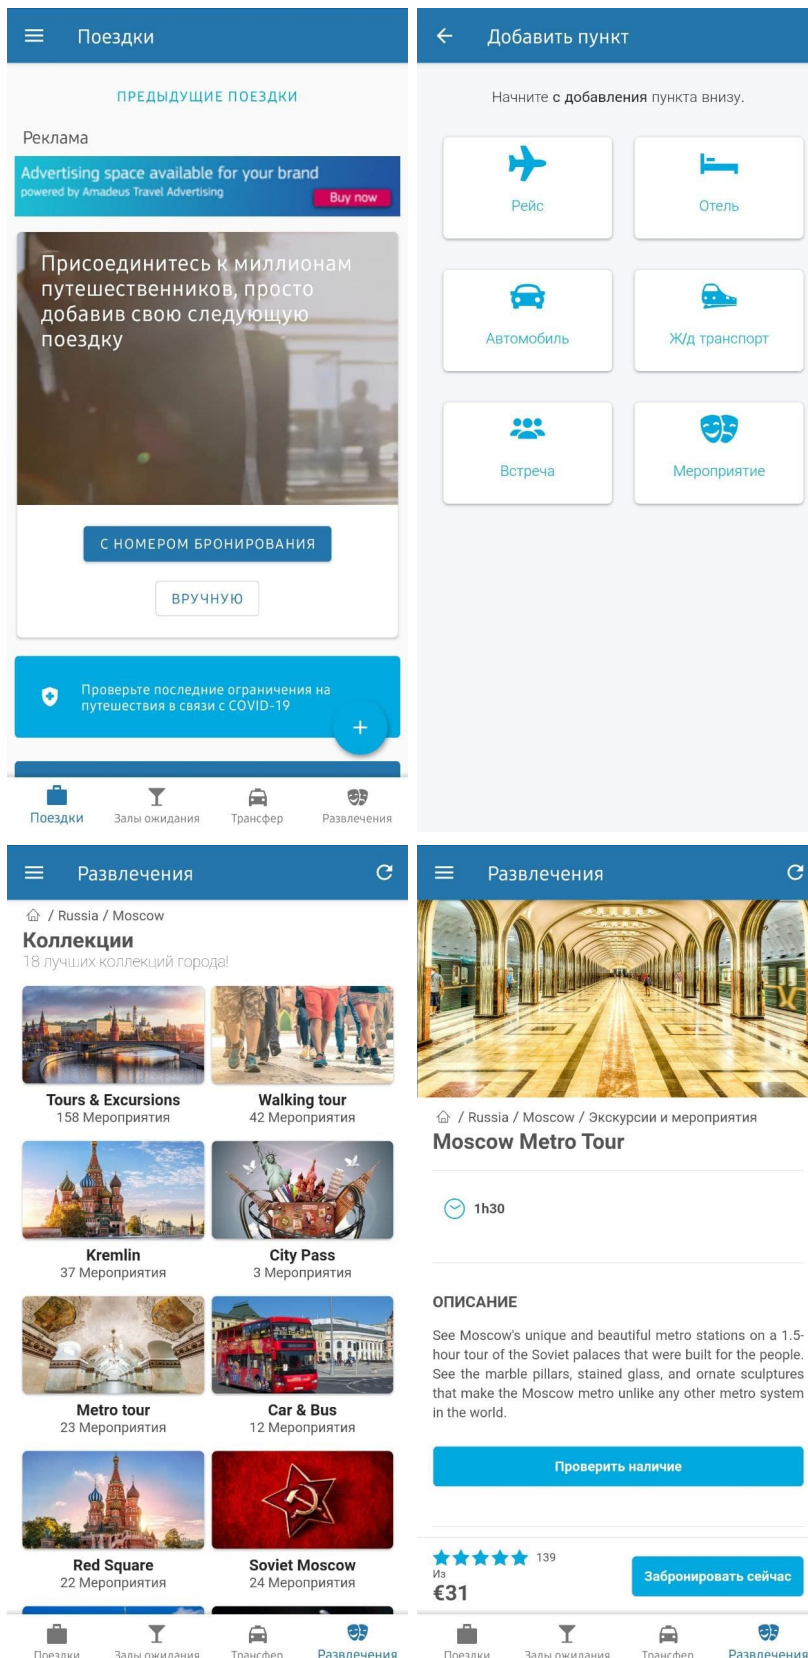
Поездки

ПРЕДЫДУЩИЕ ПОЕЗДКИ

Реклама

Advertising space available for your brand
powered by Amadeus Travel Advertising
Buy now

Присоединитесь к миллионам путешественников, просто добавив свою следующую поездку

С НОМЕРОМ БРОНИРОВАНИЯ

ВРУЧНУЮ

Проверьте последние ограничения на путешествия в связи с COVID-19

+

Поездки Залы ожидания Трансфер Развлечения

Добавить пункт

Начните с добавления пункта внизу.

Рейс
Отель
Автомобиль
Ж/д транспорт
Встреча
Мероприятие

Развлечения

/ Russia / Moscow
Коллекции
18 лучших коллекций города!

Tours & Excursions
158 Мероприятия

Walking tour
42 Мероприятия

Kremlin
37 Мероприятия

City Pass
3 Мероприятия

Metro tour
23 Мероприятия

Car & Bus
12 Мероприятия

Red Square
22 Мероприятия

Soviet Moscow
24 Мероприятия

Поездки Залы ожидания Трансфер Развлечения

Развлечения

/ Russia / Moscow / Экскурсии и мероприятия
Moscow Metro Tour

1h30

ОПИСАНИЕ

See Moscow's unique and beautiful metro stations on a 1.5-hour tour of the Soviet palaces that were built for the people. See the marble pillars, stained glass, and ornate sculptures that make the Moscow metro unlike any other metro system in the world.

Проверить наличие

139
Из
€31

Забронировать сейчас

Поездки Залы ожидания Трансфер Развлечения